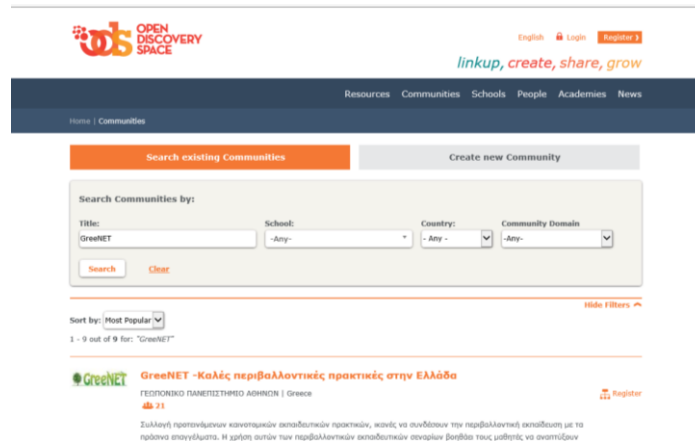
ods OPEN DISCOVERY SPACE

English Login Register

linkup, create, share, grow

Resources Communities Schools People Academies News

Home | Communities

Search existing Communities

Create new Community

Search Communities by:

Title:
GreeNET

School:
-Any-

Country:
- Any -

Community Domain
-Any-

Search Clear

Hide Filters

Sort by: Most Popular

1 - 9 out of 9 for: "GreeNET"

GreeNET

GreeNET -Καλές περιβαλλοντικές πρακτικές στην Ελλάδα

ΓΕΩΠΟΝΙΚΟ ΠΑΝΕΠΙΣΤΗΜΙΟ ΑΘΗΝΩΝ | Greece

21

Register

Συλλογή πρωτοπόρων καινοτομικών εκπαιδευτικών πρακτικών, ικανές να συνδέσουν την περιβαλλοντική εκπαίδευση με τα πράσινα επαγγέλματα. Η χρήση αυτών των περιβαλλοντικών εκπαιδευτικών σεναρίων βοηθάει τους μαθητές να αναπτύξουν